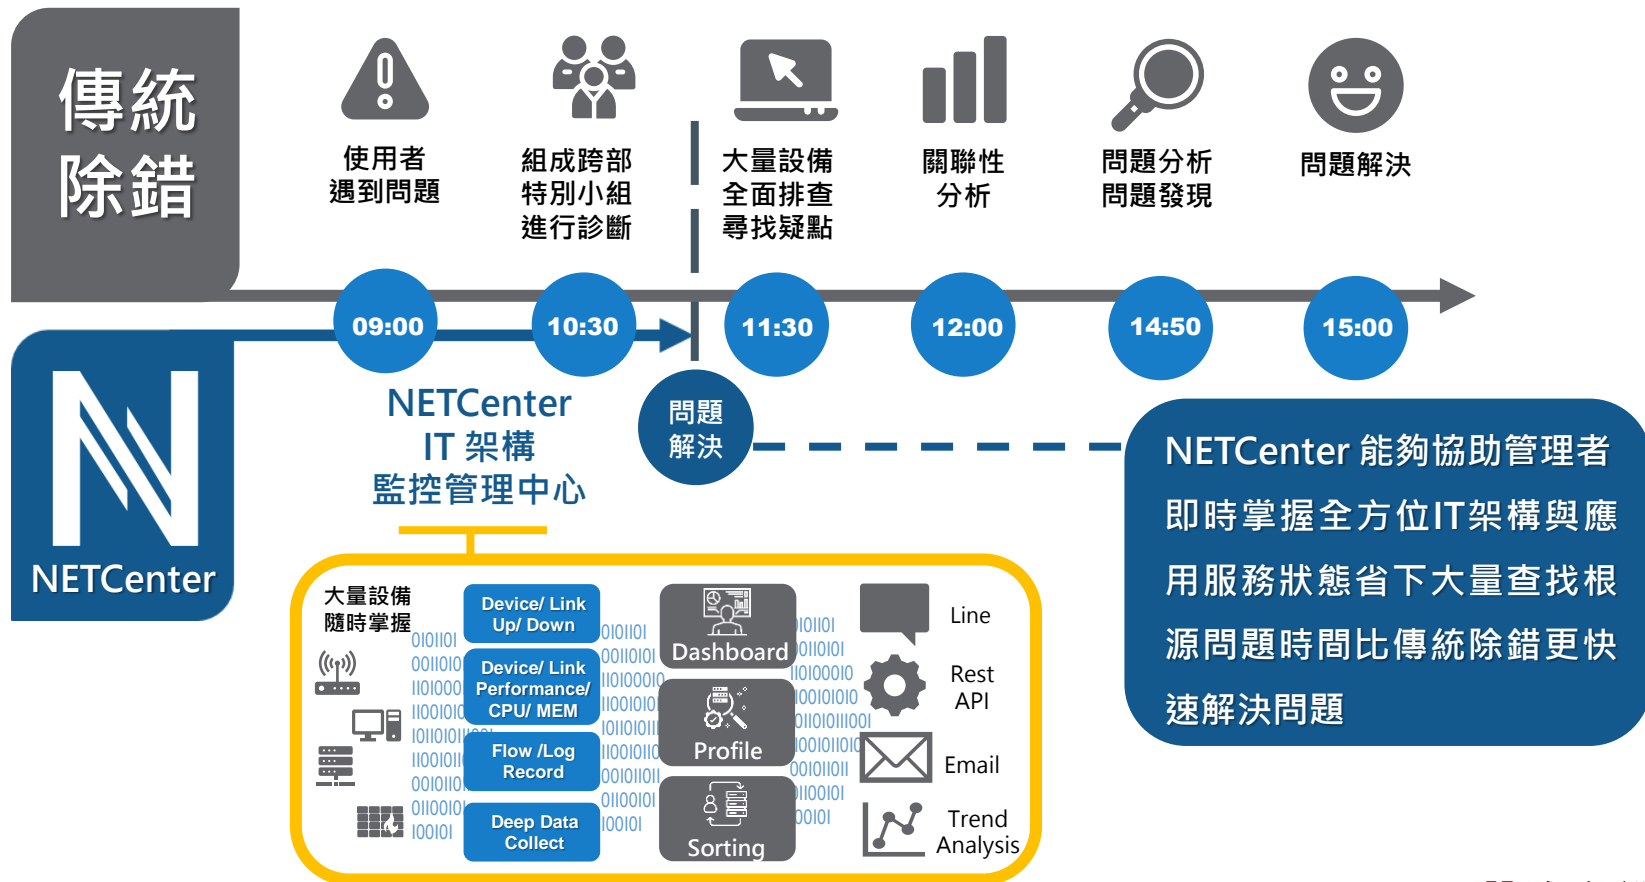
傳統
除錯

使用者
遇到問題

組成跨部
特別小組
進行診斷

大量設備
全面排查
尋找疑點

關聯性
分析

問題分析
問題發現

問題解決

09:00
10:30
11:30
12:00
14:50
15:00

問題
解決

NETCenter

NETCenter
IT 架構
監控管理中心

NETCenter 能夠協助管理者即時掌握全方位IT架構與應用服務狀態省下大量查找根源問題時間比傳統除錯更快速解決問題

大量設備
隨時掌握

Device/ Link
Up/ Down

Device/ Link
Performance/
CPU/ MEM

Flow /Log
Record

Deep Data
Collect

Dashboard

Profile

Sorting

Line

Rest
API

Email

Trend
Analysis